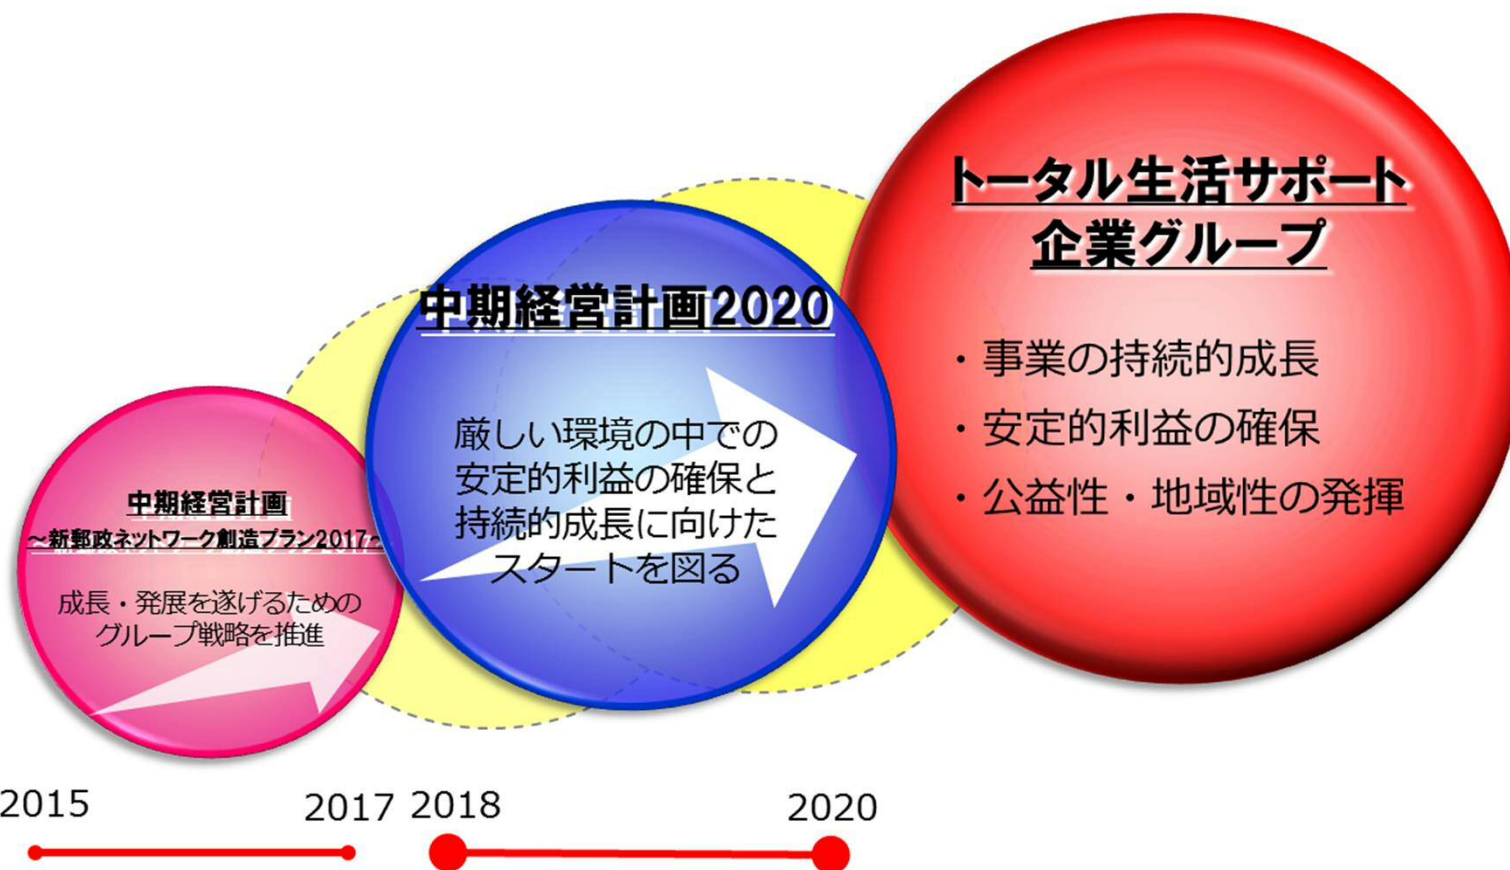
トータル生活サポート
企業グループ

・事業の持続的成長
・安定的利益の確保
・公益性・地域性の発揮

中期経営計画2020

厳しい環境の中での安定的利益の確保と持続的成長に向けたスタートを図る

中期経営計画
～新郵政ネットワーク創造プラン2017～

成長・発展を遂げるためのグループ戦略を推進

2015
2017
2018
2020